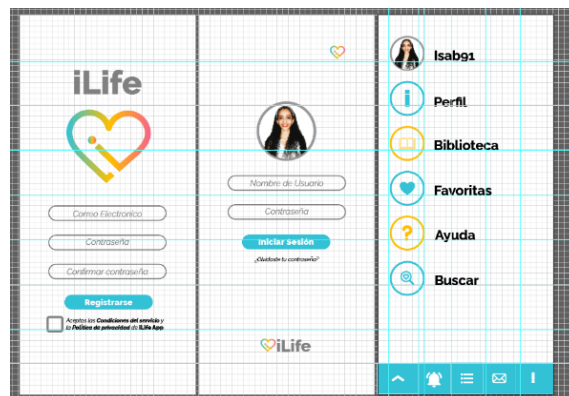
iLife

Correo Electronico

Contraseña

Confirmar contraseña

Registrarse

Aceptas las Condiciones del servicio y la Política de privacidad de iLife App.

Nombre de Usuario

Contraseña

Iniciar Sesión

¿Olvidaste tu contraseña?

iLife

Isab91

Perfil

Biblioteca

Favoritas

Ayuda

Buscar